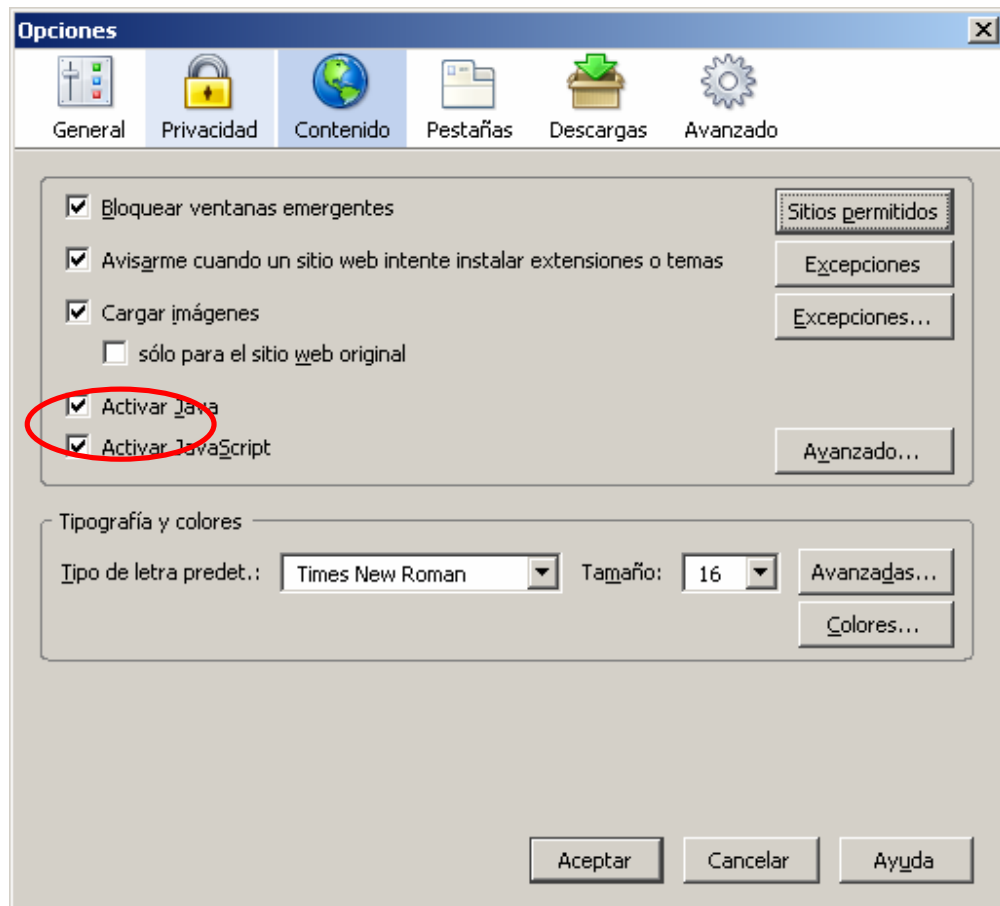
Opciones

General Privacidad Contenido Pestañas Descargas Avanzado

Bloquear ventanas emergentes
Sitios permitidos

Avisarme cuando un sitio web intente instalar extensiones o temas
Excepciones

Cargar imágenes
Excepciones...

sólo para el sitio web original

Activar Java

Activar JavaScript
Avanzado...

Tipografía y colores

Tipo de letra predet.: Times New Roman
Tamaño: 16
Avanzadas...
Colores...

Aceptar Cancelar Ayuda